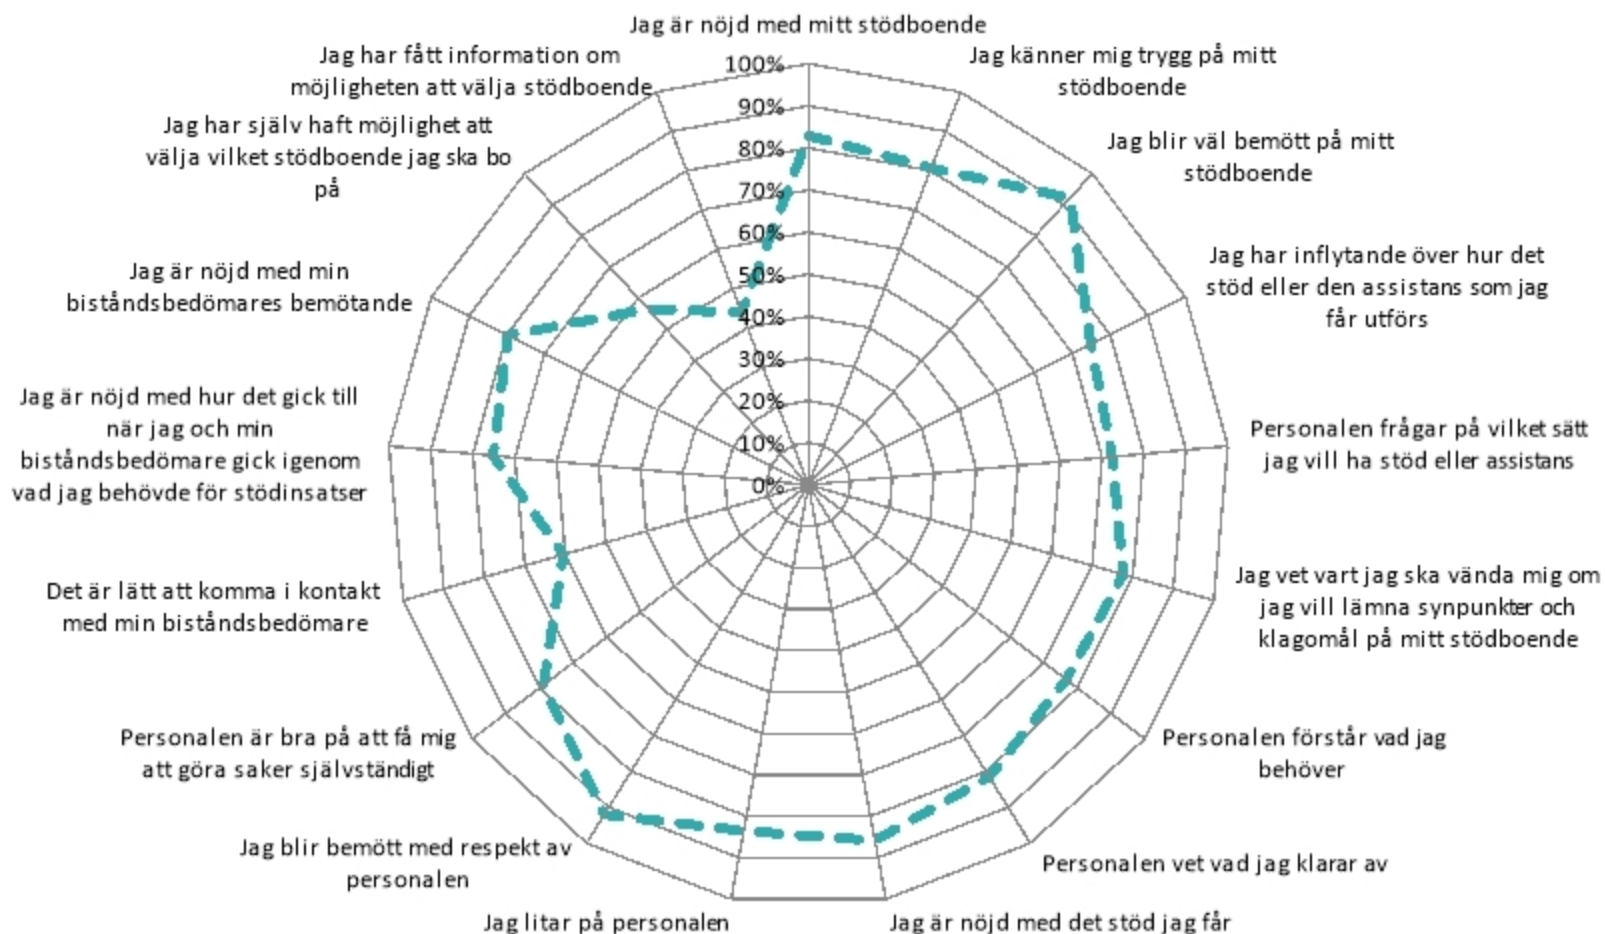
Jag är nöjd med mitt stödboende

Jag känner mig trygg på mitt stödboende

Jag blir väl bemött på mitt stödboende

Jag har inflytande över hur det stöd eller den assistans som jag får utförs

Personalen frågar på vilket sätt jag vill ha stöd eller assistans

Jag vet vart jag ska vända mig om jag vill lämna synpunkter och klagomål på mitt stödboende

Personalen förstår vad jag behöver

Personalen vet vad jag klarar av

Jag är nöjd med det stöd jag får

Jag litar på personalen

Jag blir bemött med respekt av personalen

Personalen är bra på att få mig att göra saker självständigt

Det är lätt att komma i kontakt med min biståndsbedömare

Jag är nöjd med hur det gick till när jag och min biståndsbedömare gick igenom vad jag behövde för stödinsatser

Jag är nöjd med min biståndsbedömares bemötande

Jag har själv haft möjlighet att välja vilket stödboende jag ska bo på

Jag har fått information om möjligheten att välja stödboende

100%
90%
80%
70%
60%
50%
40%
30%
20%
10%
0%